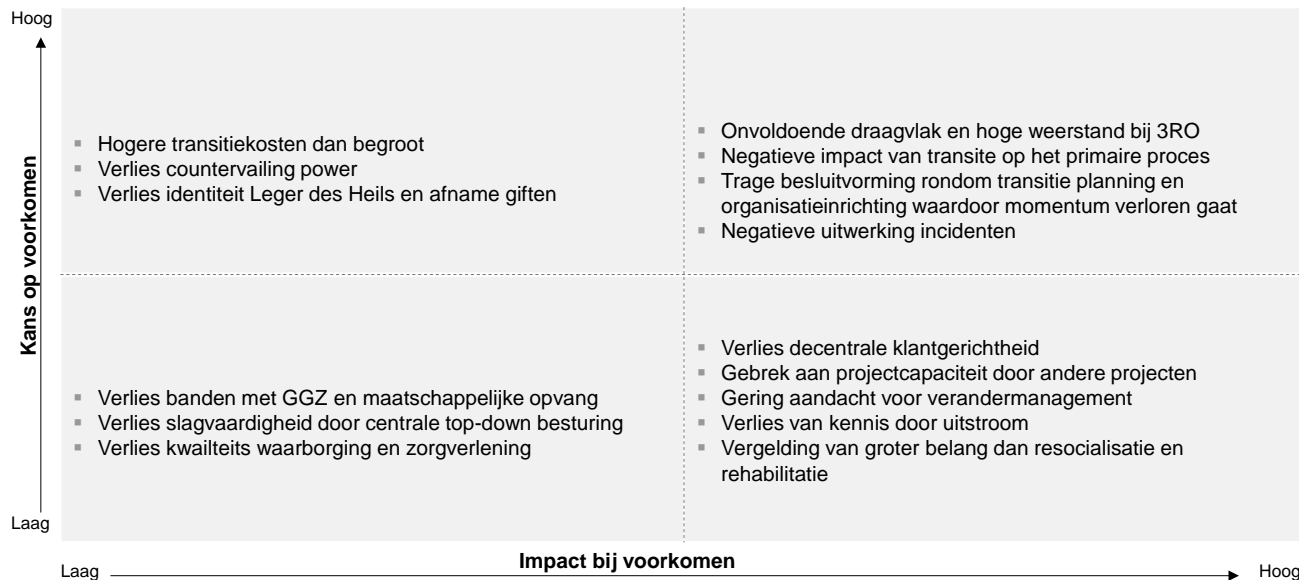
Hoog

Kans op voorkomen

Laag

- Hogere transitiekosten dan begroot
- Verlies countervailing power
- Verlies identiteit Leger des Heils en afname giften

- Onvoldoende draagvlak en hoge weerstand bij 3RO
- Negatieve impact van transite op het primaire proces
- Trage besluitvorming rondom transitie planning en organisatieinrichting waardoor momentum verloren gaat
- Negatieve uitwerking incidenten

- Verlies banden met GGZ en maatschappelijke opvang
- Verlies slagvaardigheid door centrale top-down besturing
- Verlies kwailteits waarborging en zorgverlening

- Verlies decentrale klantgerichtheid
- Gebrek aan projectcapaciteit door andere projecten
- Gering aandacht voor verandermanagement
- Verlies van kennis door uitstroom
- Vergelding van groter belang dan resocialisatie en rehabilitatie

Laag

Impact bij voorkomen

Hoog